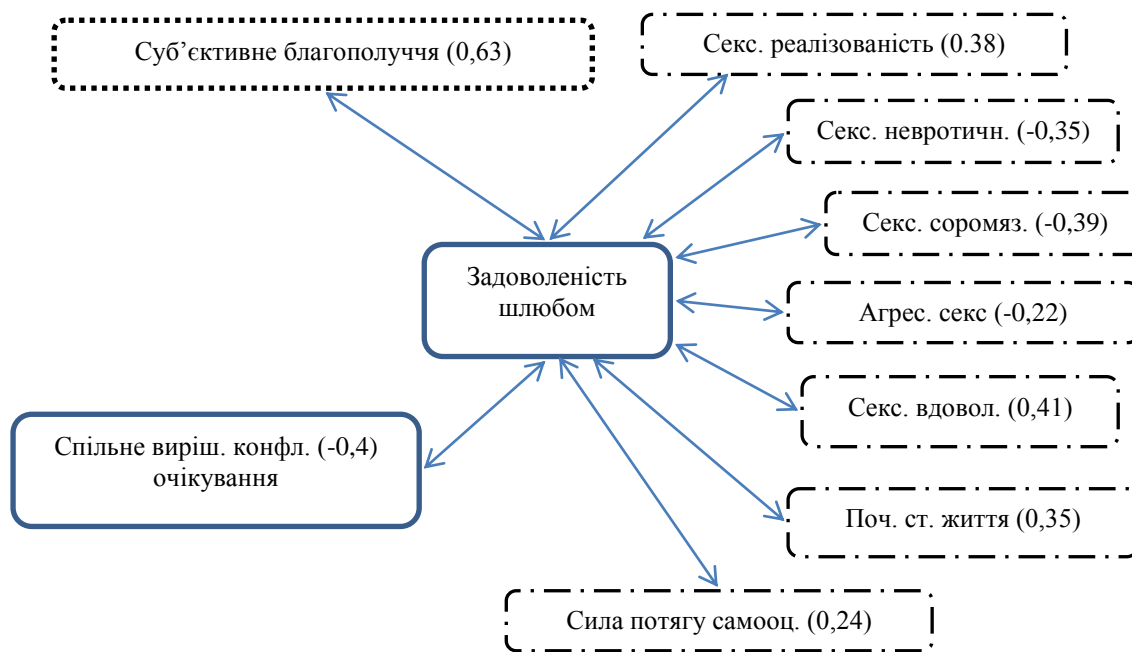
Суб’єктивне благополуччя (0,63)

Секс. реалізованість (0.38)

Секс. невротичн. (-0,35)

Секс. соромяз. (-0,39)

Задоволеність шлюбом

Агрес. секс (-0,22)

Секс. вдовол. (0,41)

Спільне виріш. конфл. (-0,4) очікування

Поч. ст. життя (0,35)

Сила потягу самооц. (0,24)